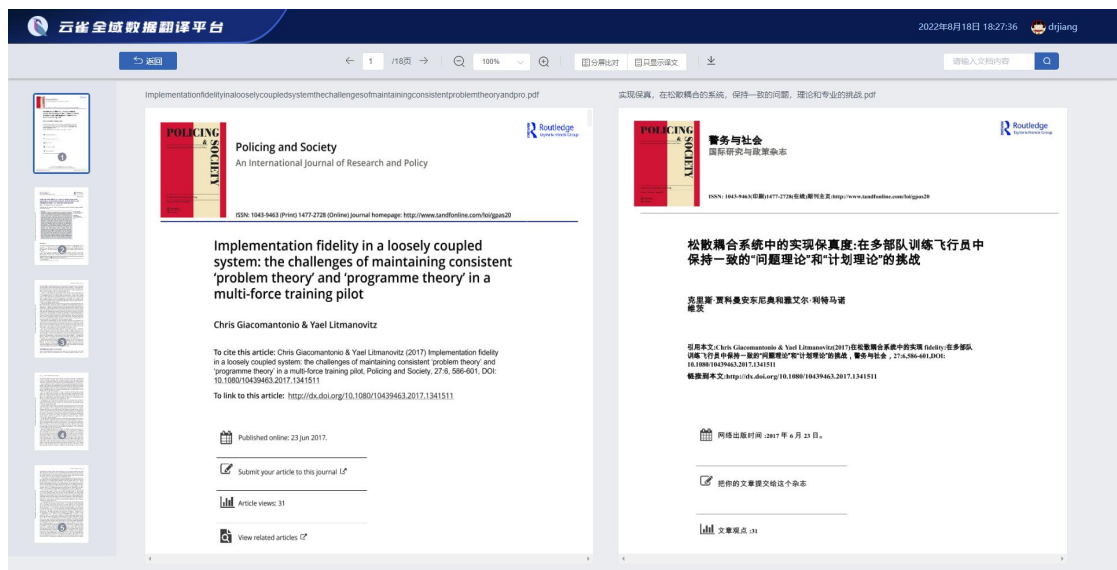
云雀全域数据翻译平台

2022年8月18日 18:27:36 drjiang

返回 1 /18页 100% 分屏比对 只显示译文 请输入文档内容

1 2 3 4 5

Implementationfidelityinalooselycoupledsystemthechallengesofmaintainingconsistentproblemtheoryandpro.pdf

POLICING & SOCIETY

Policing and Society

An International Journal of Research and Policy

Routledge Taylor & Francis Group

ISSN: 1043-9463 (Print) 1477-2728 (Online) Journal homepage: http://www.tandfonline.com/loi/gpas20

Implementation fidelity in a loosely coupled system: the challenges of maintaining consistent 'problem theory' and 'programme theory' in a multi-force training pilot

Chris Giacomantonio & Yael Litmanovitz

To cite this article: Chris Giacomantonio & Yael Litmanovitz (2017) Implementation fidelity in a loosely coupled system: the challenges of maintaining consistent 'problem theory' and 'programme theory' in a multi-force training pilot, Policing and Society, 27:6, 586-601, DOI: 10.1080/10439463.2017.1341511

To link to this article: http://dx.doi.org/10.1080/10439463.2017.1341511

Published online: 23 Jun 2017.

Submit your article to this journal

Article views: 31

View related articles

实现保真，在松散耦合的系统，保持一致的问题，理论和专业的挑战.pdf

POLICING & SOCIETY

警务与社会

国际研究与政策杂志

Routledge Taylor & Francis Group

ISSN: 1043-9463(印刷)1477-2728(在线)期刊主页:http://www.tandfonline.com/loi/gpas20

松散耦合系统中的实现保真度:在多部队训练飞行员中保持一致的"问题理论"和"计划理论"的挑战

克里斯·贾科曼安东尼奥和雅艾尔·利特马诺维茨

引用本文:Chris Giacomantonio & Yael Litmanovitz(2017)在松散耦合系统中的实现 fidelity:在多部队训练飞行员中保持一致的"问题理论"和"计划理论"的挑战，警务与社会，27:6,586-601,DOI: 10.1080/10439463.2017.1341511

链接到本文:http://dx.doi.org/10.1080/10439463.2017.1341511

网络出版时间 :2017 年 6 月 23 日。

把你的文章提交给这个杂志

文章观点 :31